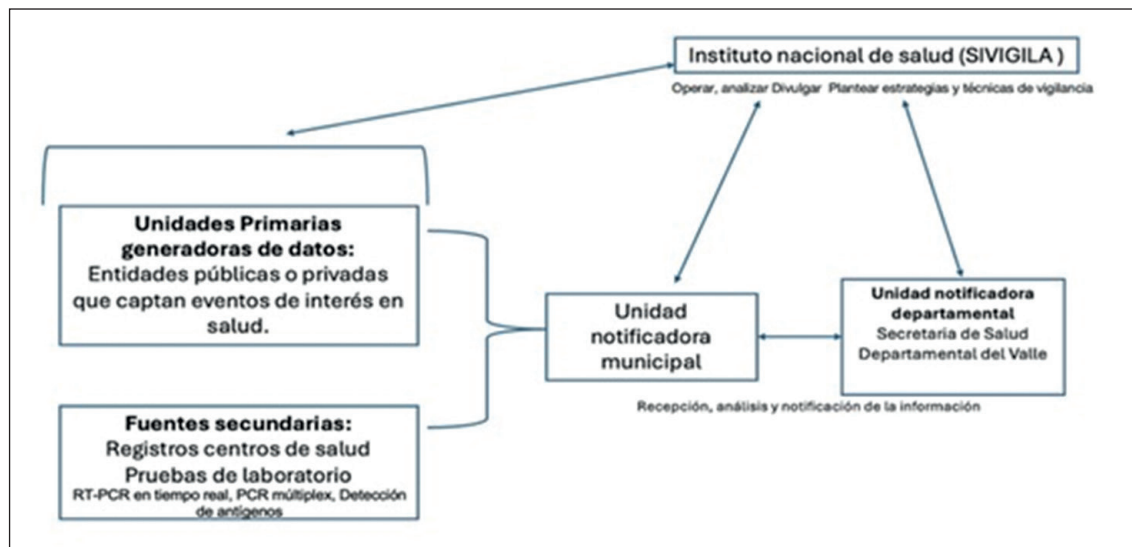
Instituto nacional de salud (SIVIGILA )

Operar, analizar Divulgar Plantear estrategias y técnicas de vigilancia

Unidades Primarias generadoras de datos:
Entidades públicas o privadas que captan eventos de interés en salud.

Fuentes secundarias:
Registros centros de salud
Pruebas de laboratorio
RT-PCR en tiempo real, PCR múltiplex, Detección de antígenos

Unidad notificadora municipal

Unidad notificadora departamental
Secretaria de Salud Departamental del Valle

Recepción, análisis y notificación de la información